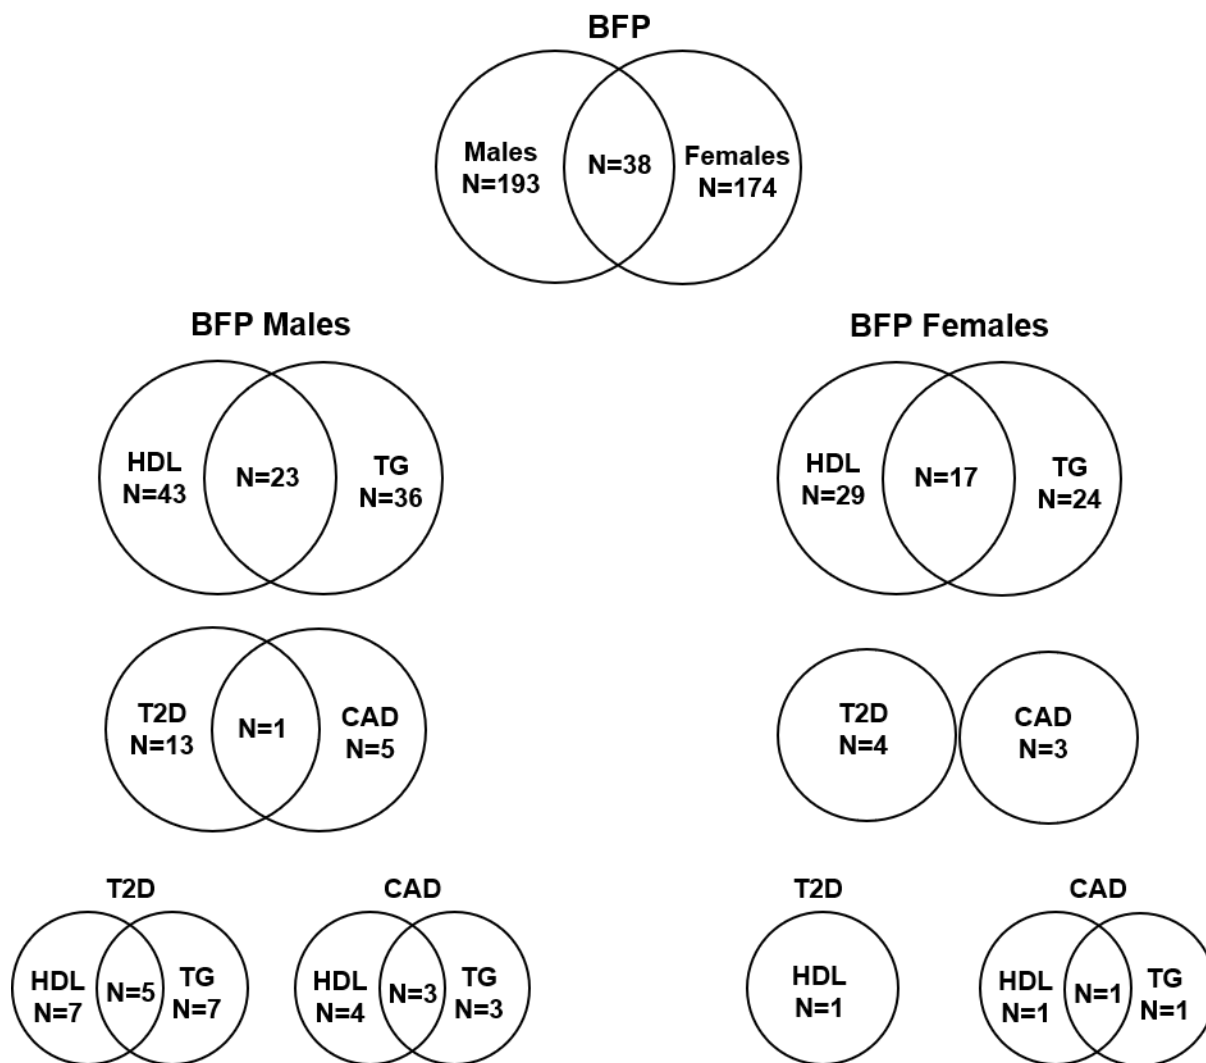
BFP

Males
N=193

N=38

Females
N=174

BFP Males

HDL
N=43

N=23

TG
N=36

T2D
N=13

N=1

CAD
N=5

T2D

HDL
N=7

N=5

TG
N=7

CAD

HDL
N=4

N=3

TG
N=3

BFP Females

HDL
N=29

N=17

TG
N=24

T2D
N=4

CAD
N=3

T2D

HDL
N=1

CAD

HDL
N=1

N=1

TG
N=1